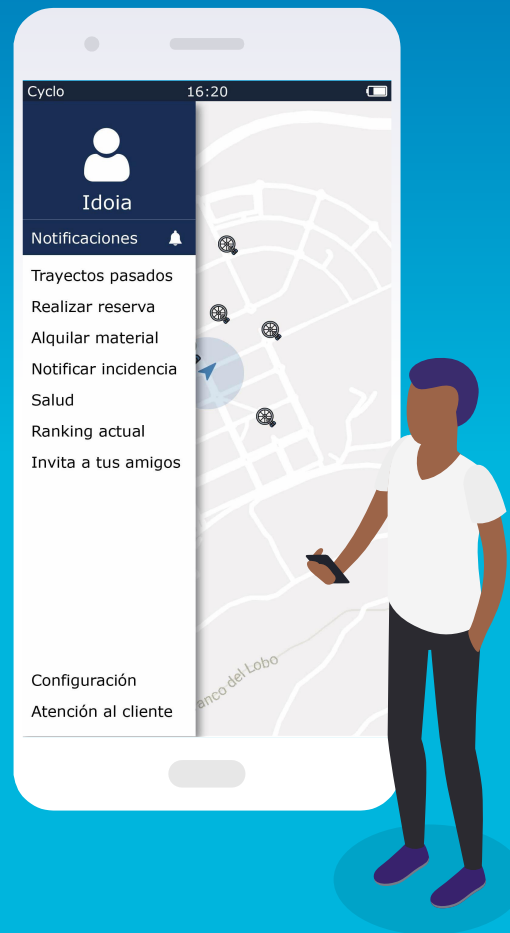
Cyclo
16:20

Idoia

Notificaciones

Trayectos pasados
Realizar reserva
Alquilar material
Notificar incidencia
Salud
Ranking actual
Invita a tus amigos

Configuración
Atención al cliente

ranco del Lobo